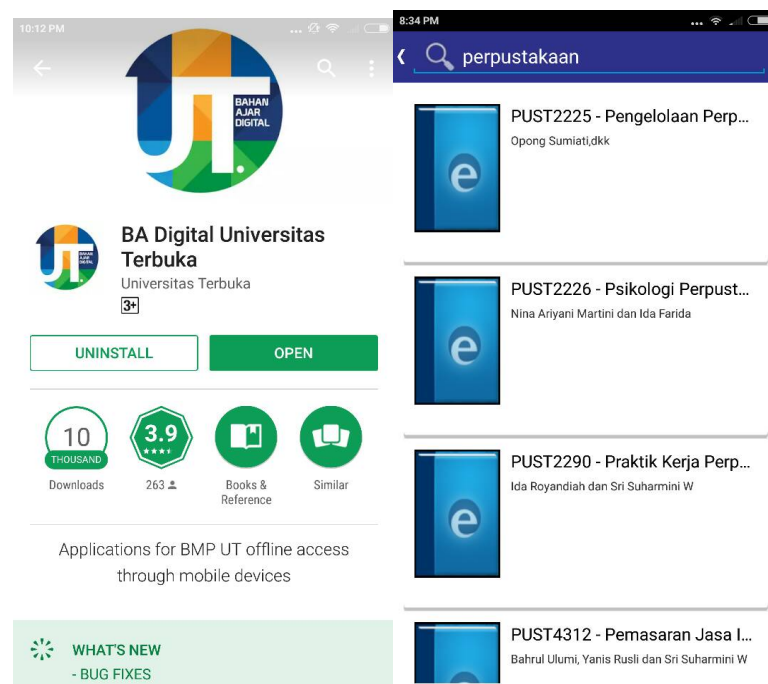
10:12 PM

BAHAN AJAR DIGITAL

BAHAN AJAR DIGITAL

BA Digital Universitas Terbuka

Universitas Terbuka

3+

UNINSTALL

OPEN

10 THOUSAND

Downloads

3.9

263

Books & Reference

Similar

Applications for BMP UT offline access through mobile devices

WHAT'S NEW

- BUG FIXES

8:34 PM

perpustakaan

PUST2225 - Pengelolaan Perp...

Opong Sumiati,dkk

PUST2226 - Psikologi Perpust...

Nina Ariyani Martini dan Ida Farida

PUST2290 - Praktik Kerja Perp...

Ida Royandiah dan Sri Suharmini W

PUST4312 - Pemasaran Jasa I...

Bahrul Ulumi, Yanis Rusli dan Sri Suharmini W